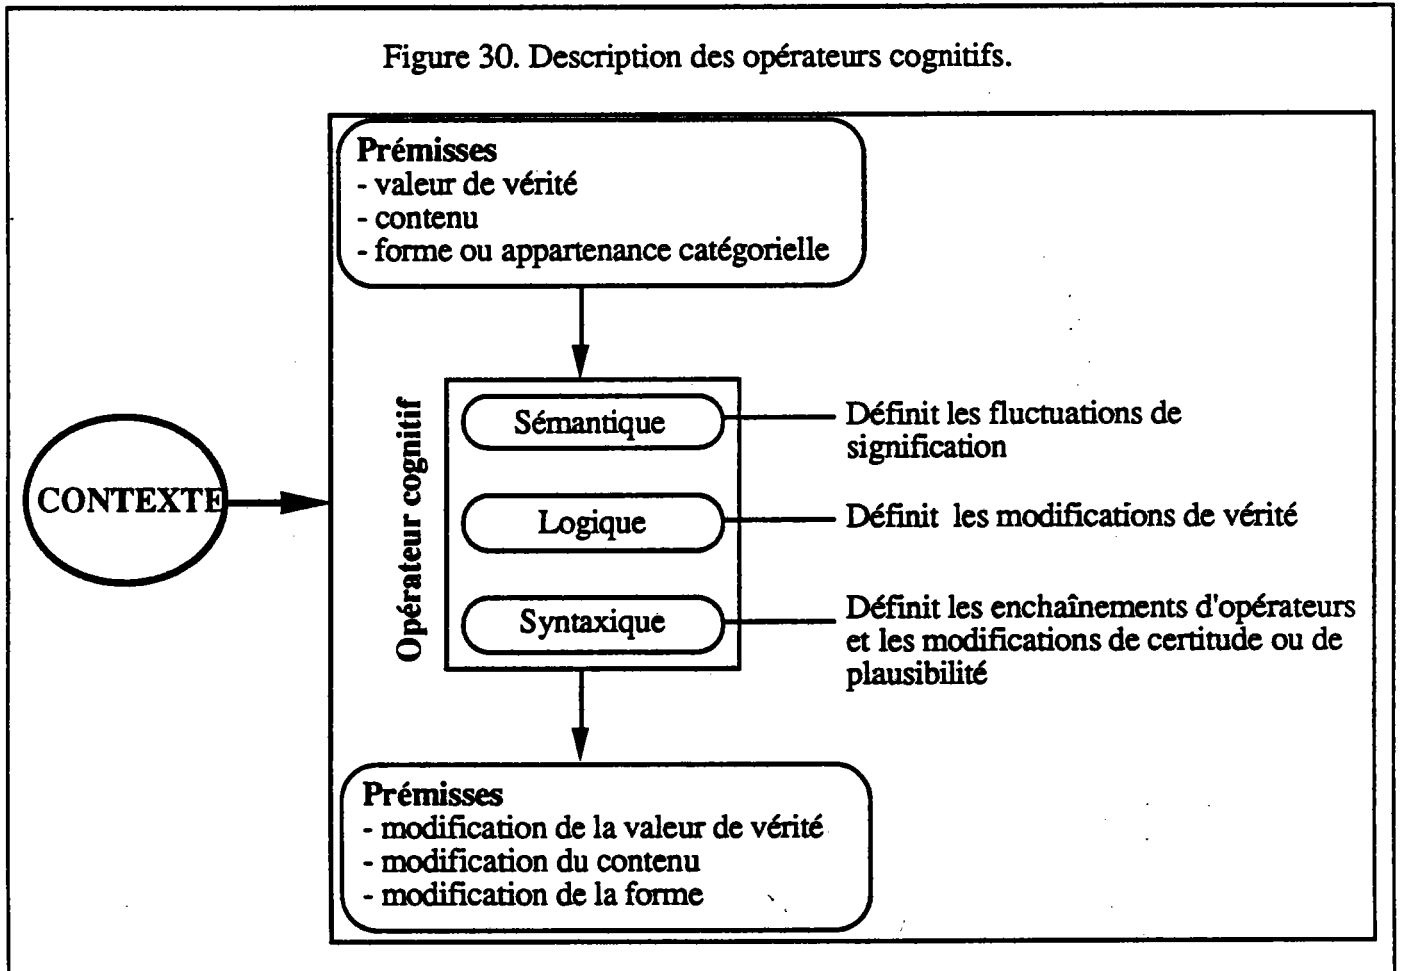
Figure 30. Description des opérateurs cognitifs.

**Prémisses**
- valeur de vérité
- contenu
- forme ou appartenance catégorielle

CONTEXTE

Opérateur cognitif

Sémantique

Définit les fluctuations de signification

Logique

Définit les modifications de vérité

Syntaxique

Définit les enchaînements d'opérateurs et les modifications de certitude ou de plausibilité

**Prémisses**
- modification de la valeur de vérité
- modification du contenu
- modification de la forme